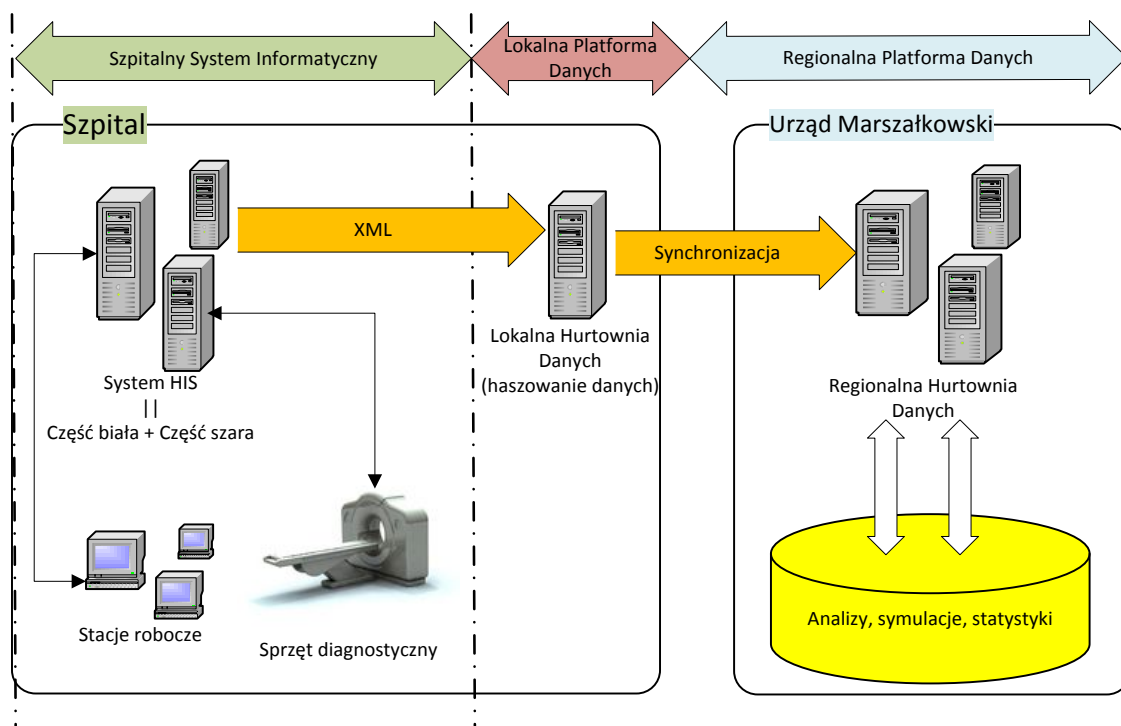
Szpitalny System Informatyczny

Lokalna Platforma Danych

Regionalna Platforma Danych

Szpital

XML

Synchronizacja

Urząd Marszałkowski

System HIS
| |
Część biała + Część szara

Lokalna Hurtownia Danych (haszowanie danych)

Regionalna Hurtownia Danych

Stacje robocze

Sprzęt diagnostyczny

Analizy, symulacje, statystyki